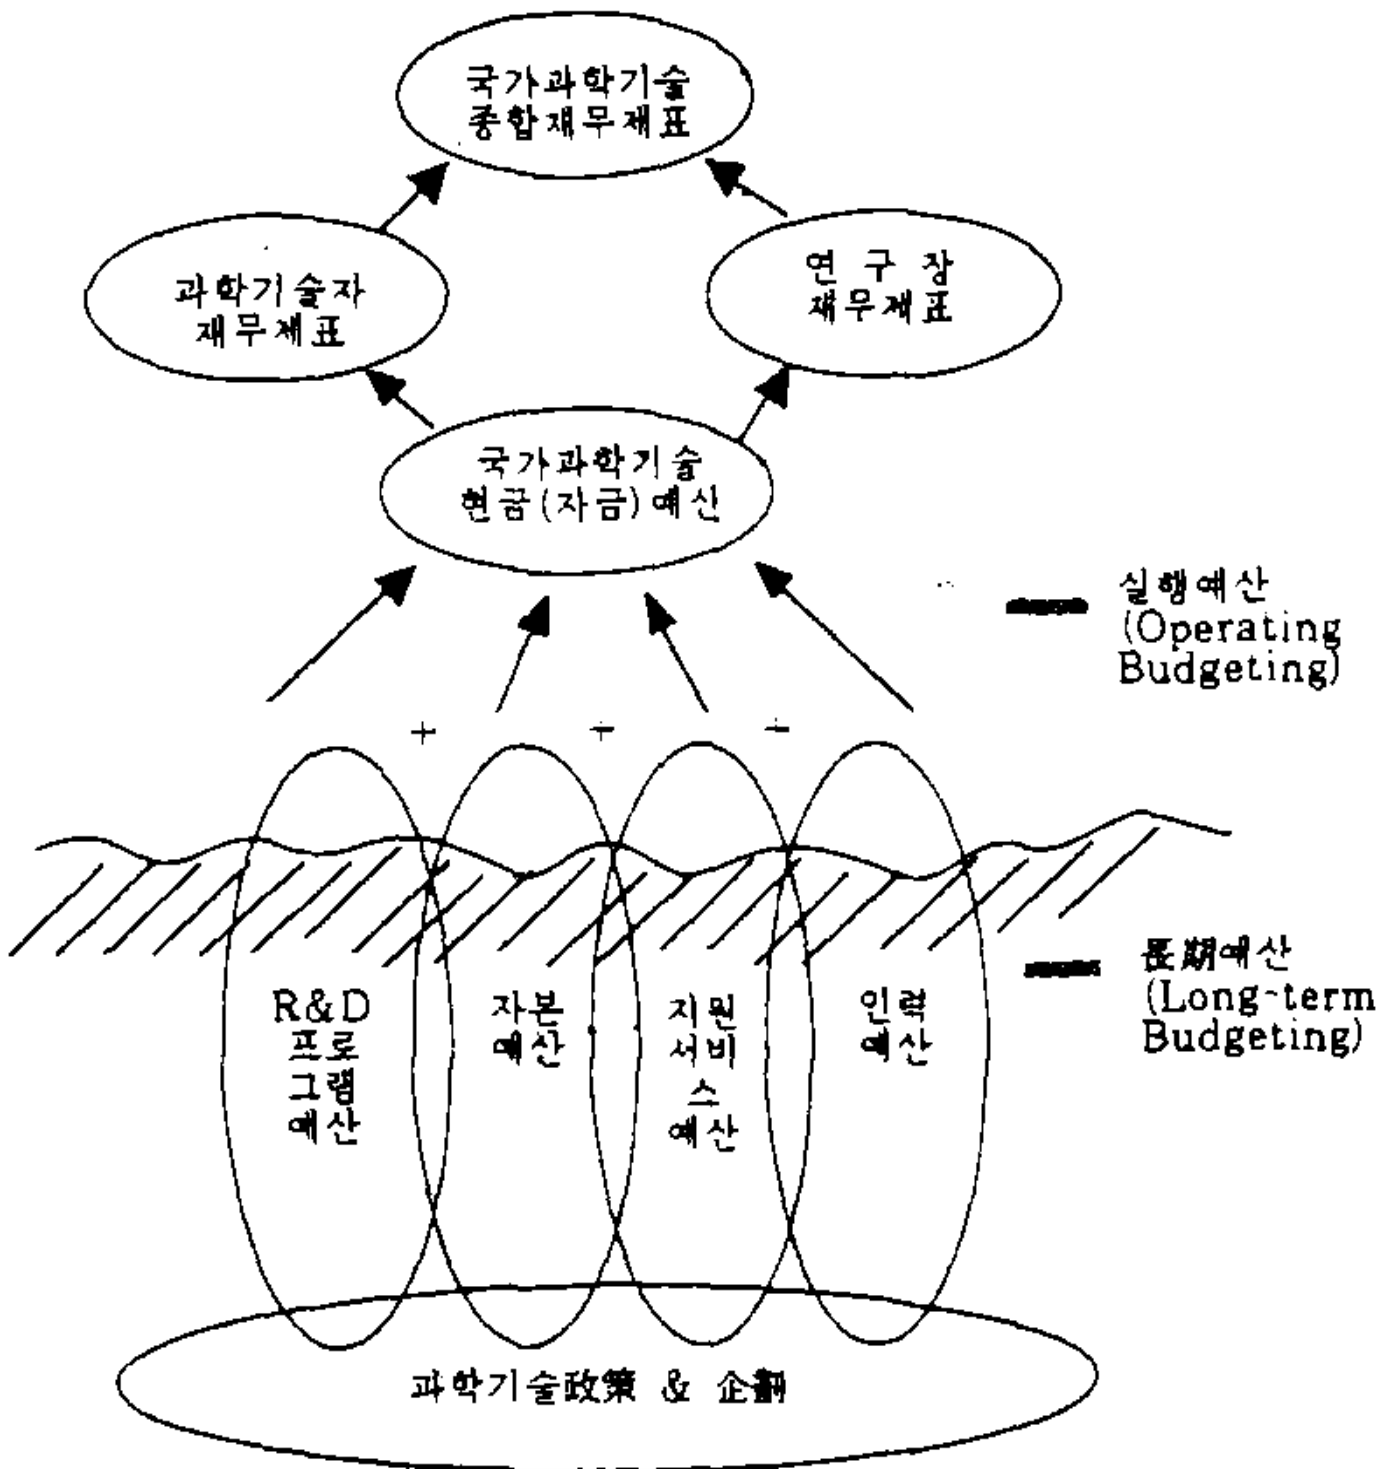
국가과학기술
종합재무재표

과학기술자
재무재표

연 구 장
재무재표

국가과학기술
현금(자금)예산

실행예산
(Operating
Budgeting)

+ + +

長期예산
(Long-term
Budgeting)

R&D
프로
그램
예산

자본
예산

지원
서비
스
예산

인력
예산

과학기술政策 & 企劃